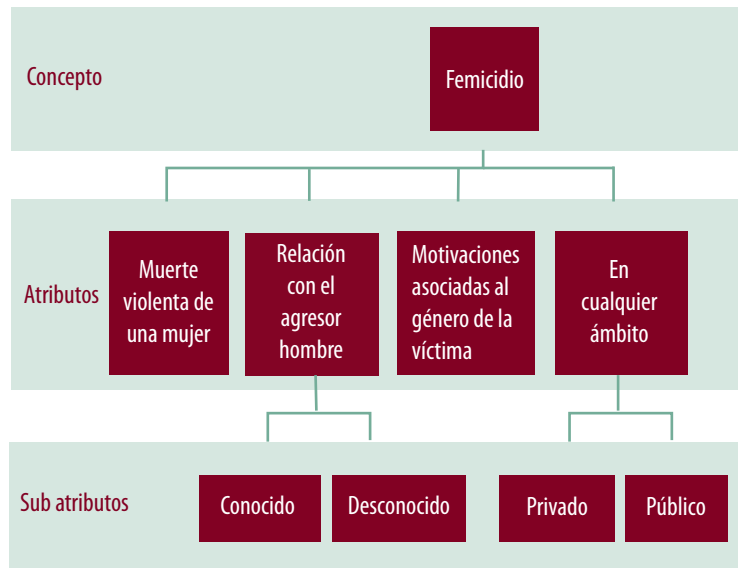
Concepto

Femicidio

Atributos

Muerte violenta de una mujer

Relación con el agresor hombre

Motivaciones asociadas al género de la víctima

En cualquier ámbito

Sub atributos

Conocido

Desconocido

Privado

Público